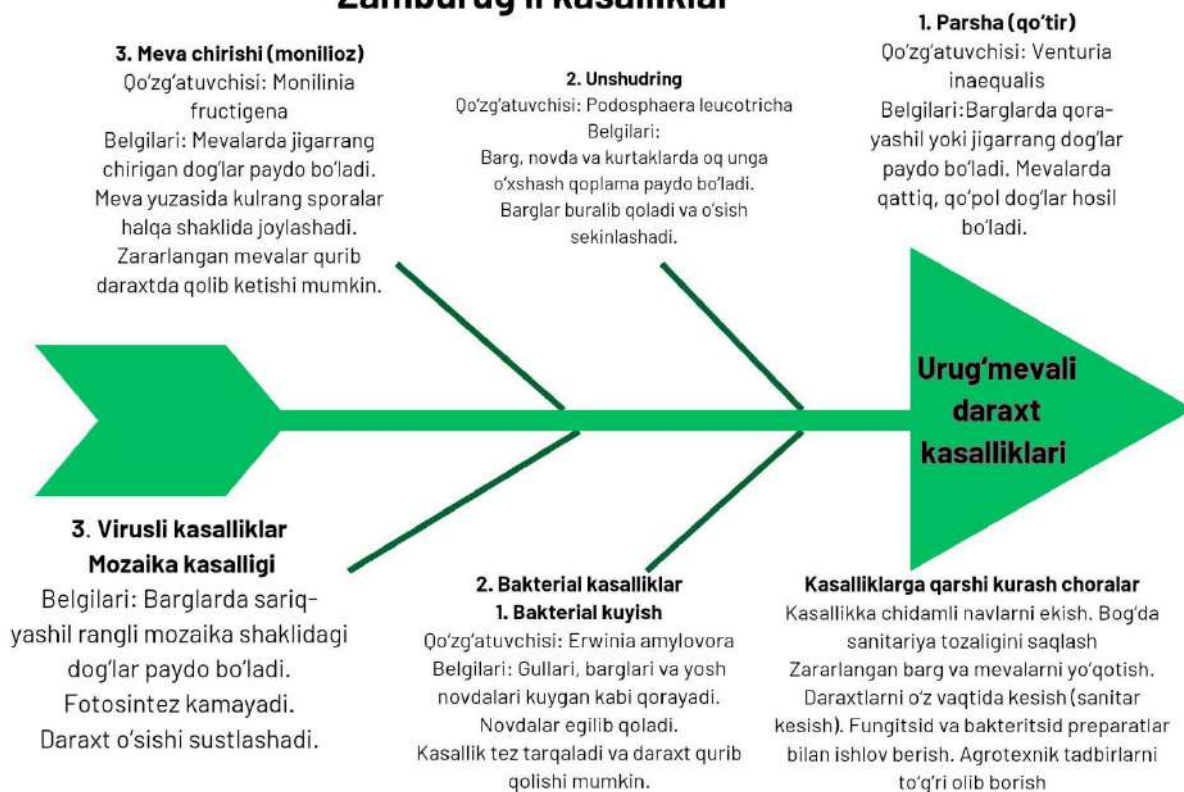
Zamburug'li kasalliklar

3. Meva chirishi (monilioz)
Qo'zg'atuvchisi: Monilinia fructigena
Belgilari: Mevalarda jigarrang chirigan dog'lar paydo bo'ladi. Meva yuzasida kulrang sporalar halqa shaklida joylashadi. Zararlangan mevalar qurib daraxtda qolib ketishi mumkin.

2. Unshudring
Qo'zg'atuvchisi: Podosphaera leucotricha
Belgilari:
Barg, novda va kurtaklarda oq unga o'xshash qoplama paydo bo'ladi. Barglar buralib qoladi va o'sish sekinlashadi.

1. Parsha (qo'tir)
Qo'zg'atuvchisi: Venturia inaequalis
Belgilari: Barglarda qora-yashil yoki jigarrang dog'lar paydo bo'ladi. Mevalarda qattiq, qo'pol dog'lar hosil bo'ladi.

Urug'mevali daraxt kasalliklari

3. Virusli kasalliklar
Mozaika kasalligi
Belgilari: Barglarda sariq-yashil rangli mozaika shaklidagi dog'lar paydo bo'ladi. Fotosintez kamayadi. Daraxt o'sishi sustlashadi.

2. Bakterial kasalliklar
1. Bakterial kuyish
Qo'zg'atuvchisi: Erwinia amylovora
Belgilari: Gullari, barglari va yosh novdalari kuygan kabi qorayadi. Novdalar egilib qoladi. Kasallik tez tarqaladi va daraxt qurib qolishi mumkin.

Kasalliklarga qarshi kurash choralar
Kasallikka chidamli navlarni ekish. Bog'da sanitariya tozaligini saqlash
Zararlangan barg va mevalarni yo'qotish. Daraxtlarni o'z vaqtida kesish (sanitar kesish). Fungitsid va bakteritsid preparatlar bilan ishlov berish. Agrotexnik tadbirlarni to'g'ri olib borish